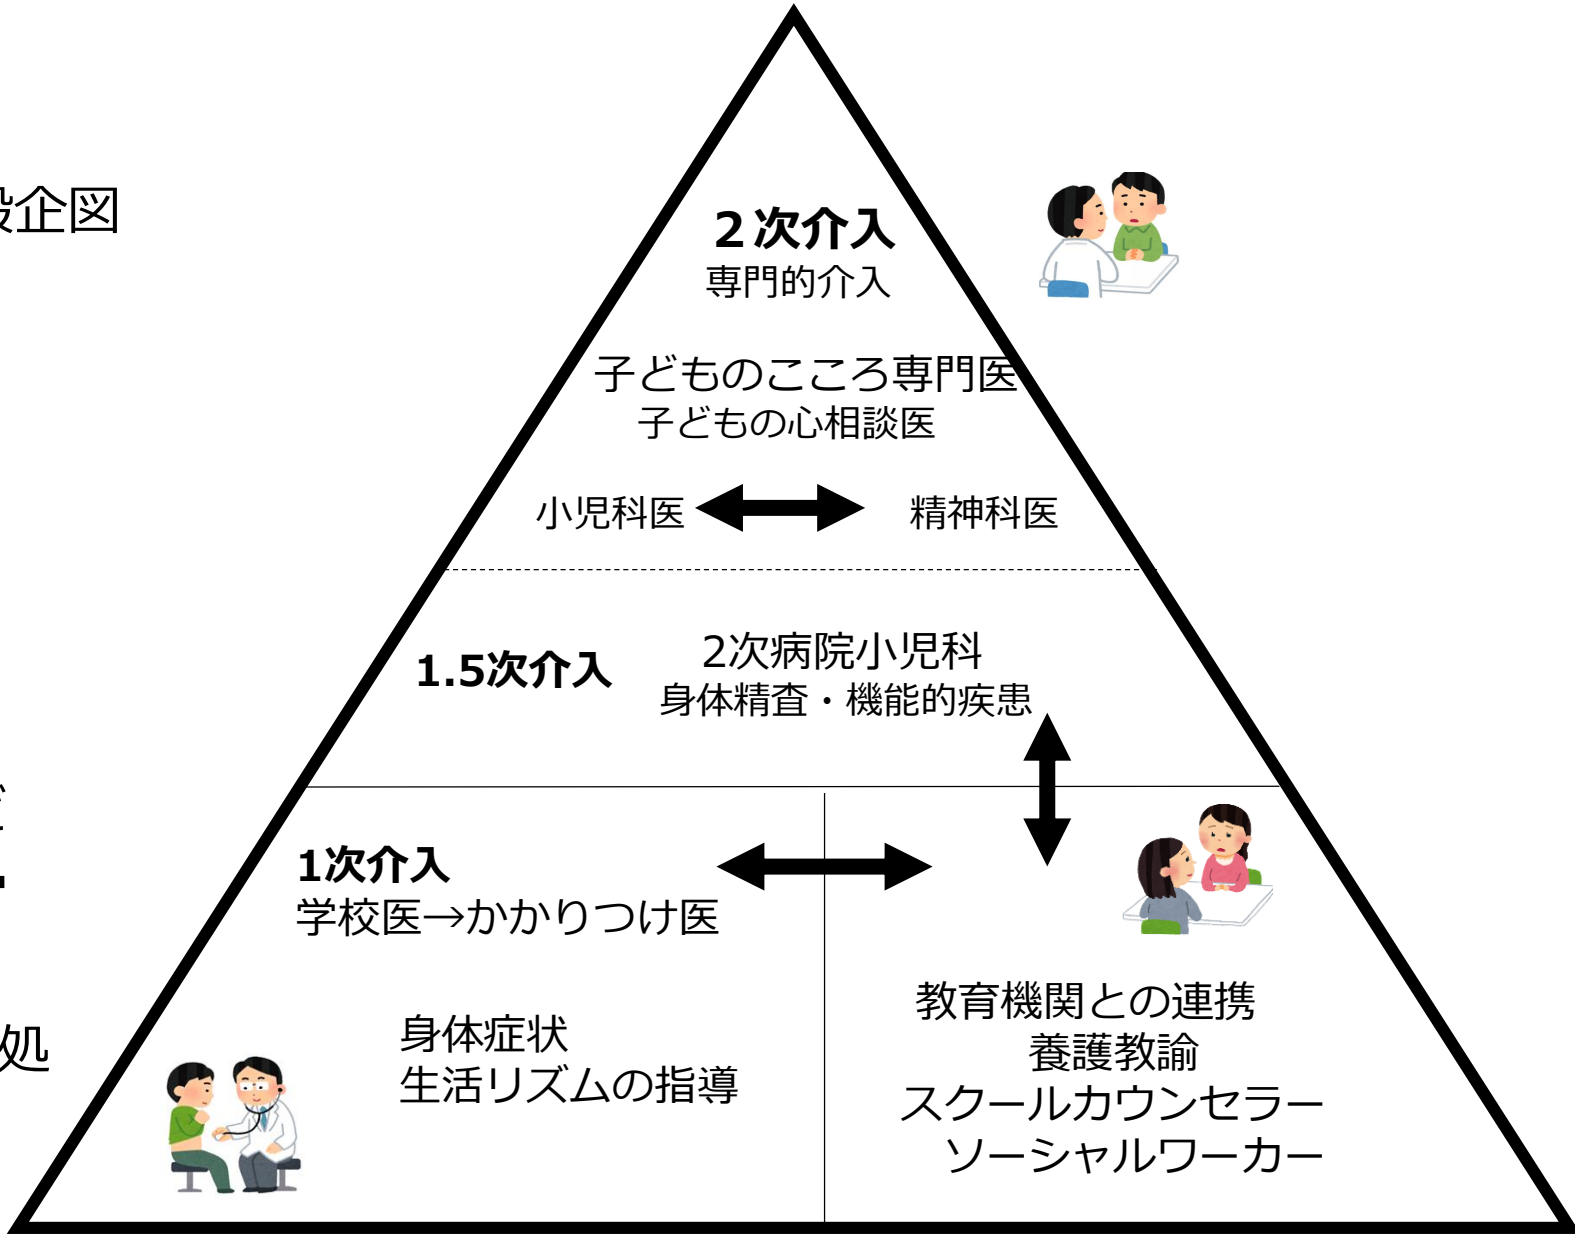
設企図

2次介入
専門的介入

子どものこころ専門医
子どもの心相談医

小児科医 精神科医

1.5次介入 2次病院小児科
身体精査・機能的疾患

1次介入
学校医→かかりつけ医

身体症状
生活リズムの指導

教育機関との連携
養護教諭
スクールカウンセラー
ソーシャルワーカー

処